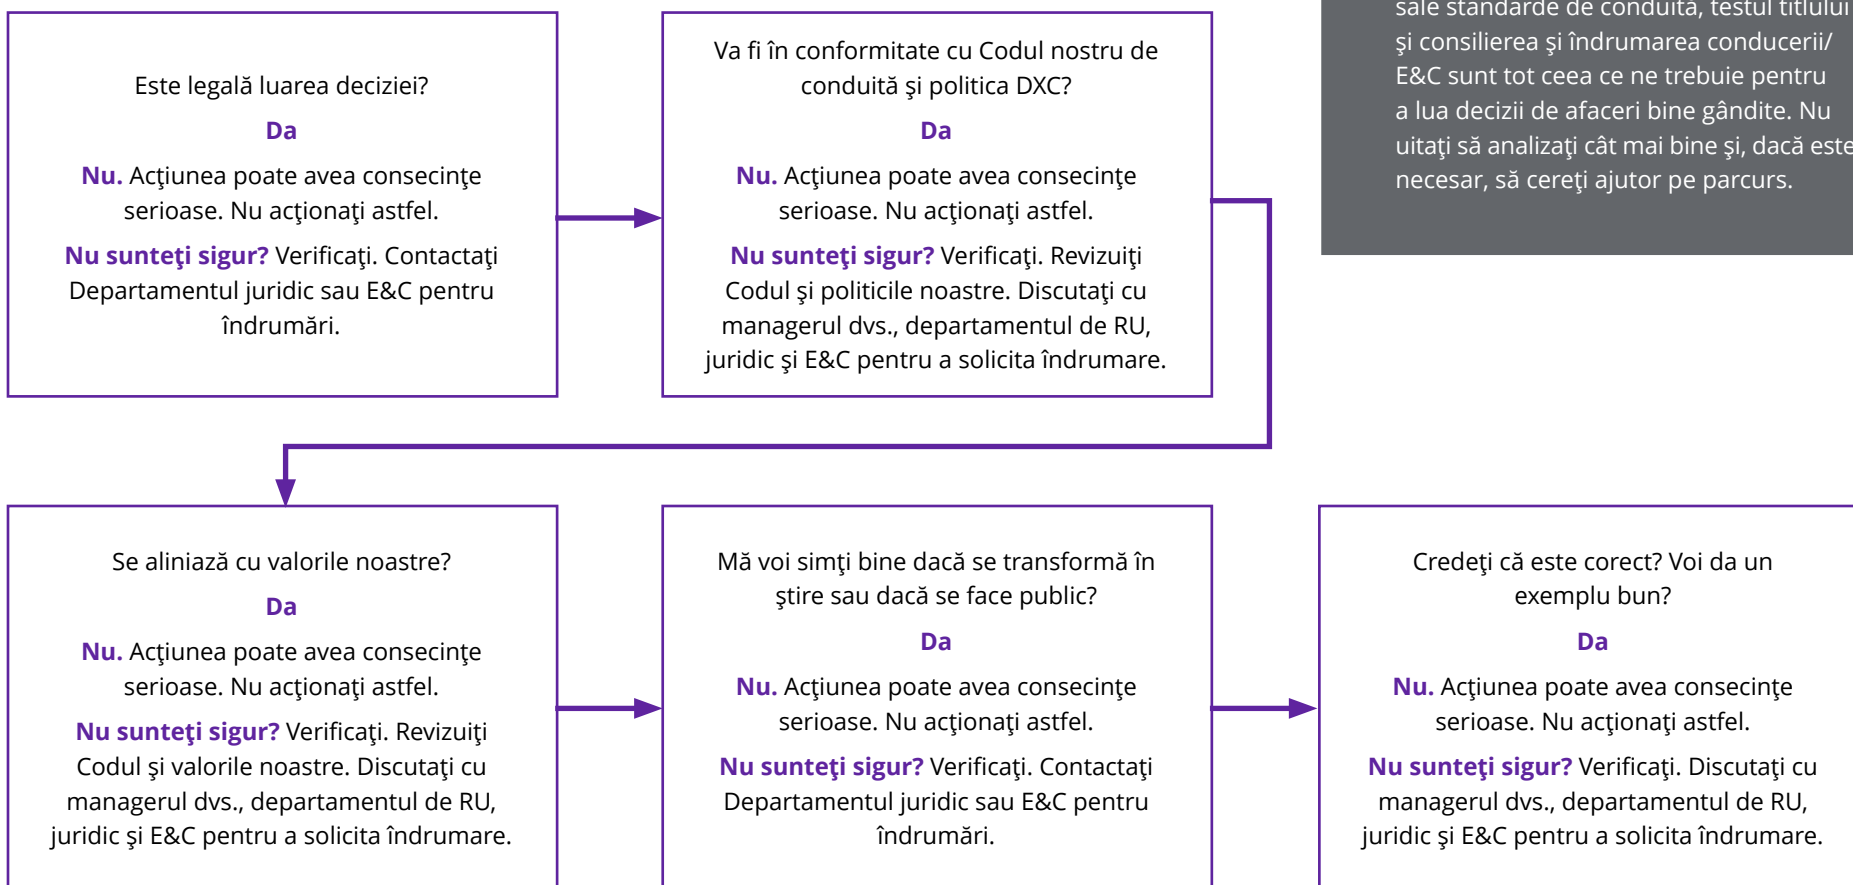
Este legală luarea deciziei?

Da

Nu. Acţiunea poate avea consecinţe serioase. Nu acţionaţi astfel.

Nu sunteţi sigur? Verificaţi. Contactaţi Departamentul juridic sau E&C pentru îndrumări.

Va fi în conformitate cu Codul nostru de conduită şi politica DXC?

Da

Nu. Acţiunea poate avea consecinţe serioase. Nu acţionaţi astfel.

Nu sunteţi sigur? Verificaţi. Revizuiţi Codul şi politicile noastre. Discutaţi cu managerul dvs., departamentul de RU, juridic şi E&C pentru a solicita îndrumare.

sale standarde de conduită, testul titlului şi consilierea şi îndrumarea conducerii/ E&C sunt tot ceea ce ne trebuie pentru a lua decizii de afaceri bine gândite. Nu uitaţi să analizaţi cât mai bine şi, dacă este necesar, să cereţi ajutor pe parcurs.

Se aliniază cu valorile noastre?

Da

Nu. Acţiunea poate avea consecinţe serioase. Nu acţionaţi astfel.

Nu sunteţi sigur? Verificaţi. Revizuiţi Codul şi valorile noastre. Discutaţi cu managerul dvs., departamentul de RU, juridic şi E&C pentru a solicita îndrumare.

Mă voi simţi bine dacă se transformă în ştire sau dacă se face public?

Da

Nu. Acţiunea poate avea consecinţe serioase. Nu acţionaţi astfel.

Nu sunteţi sigur? Verificaţi. Contactaţi Departamentul juridic sau E&C pentru îndrumări.

Credeţi că este corect? Voi da un exemplu bun?

Da

Nu. Acţiunea poate avea consecinţe serioase. Nu acţionaţi astfel.

Nu sunteţi sigur? Verificaţi. Discutaţi cu managerul dvs., departamentul de RU, juridic şi E&C pentru a solicita îndrumare.